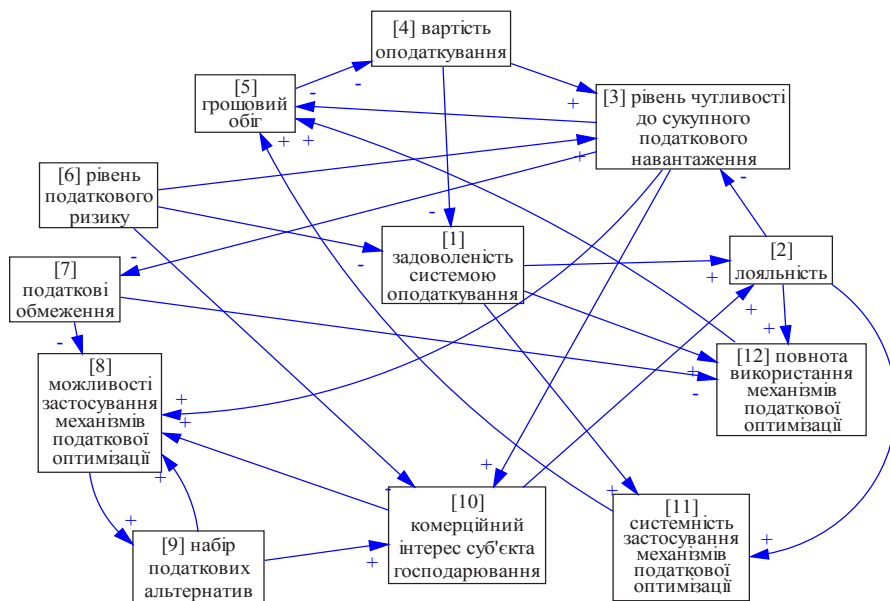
[4] вартість оподаткування

[5] грошовий обіг

[3] рівень чутливості до сукупного податкового навантаження

[6] рівень податкового ризику

[1] задоволеність системою оподаткування

[2] лояльність

[7] податкові обмеження

[12] повнота використання механізмів податкової оптимізації

[8] можливості застосування механізмів податкової оптимізації

[10] комерційний інтерес суб'єкта господарювання

[11] системність застосування механізмів податкової оптимізації

[9] набір податкових альтернатив

-
-
+
+
+
-
+
-
-
-
+
-
+
+
-
+
+
+
+
+
+
+
-
+
+
+
+